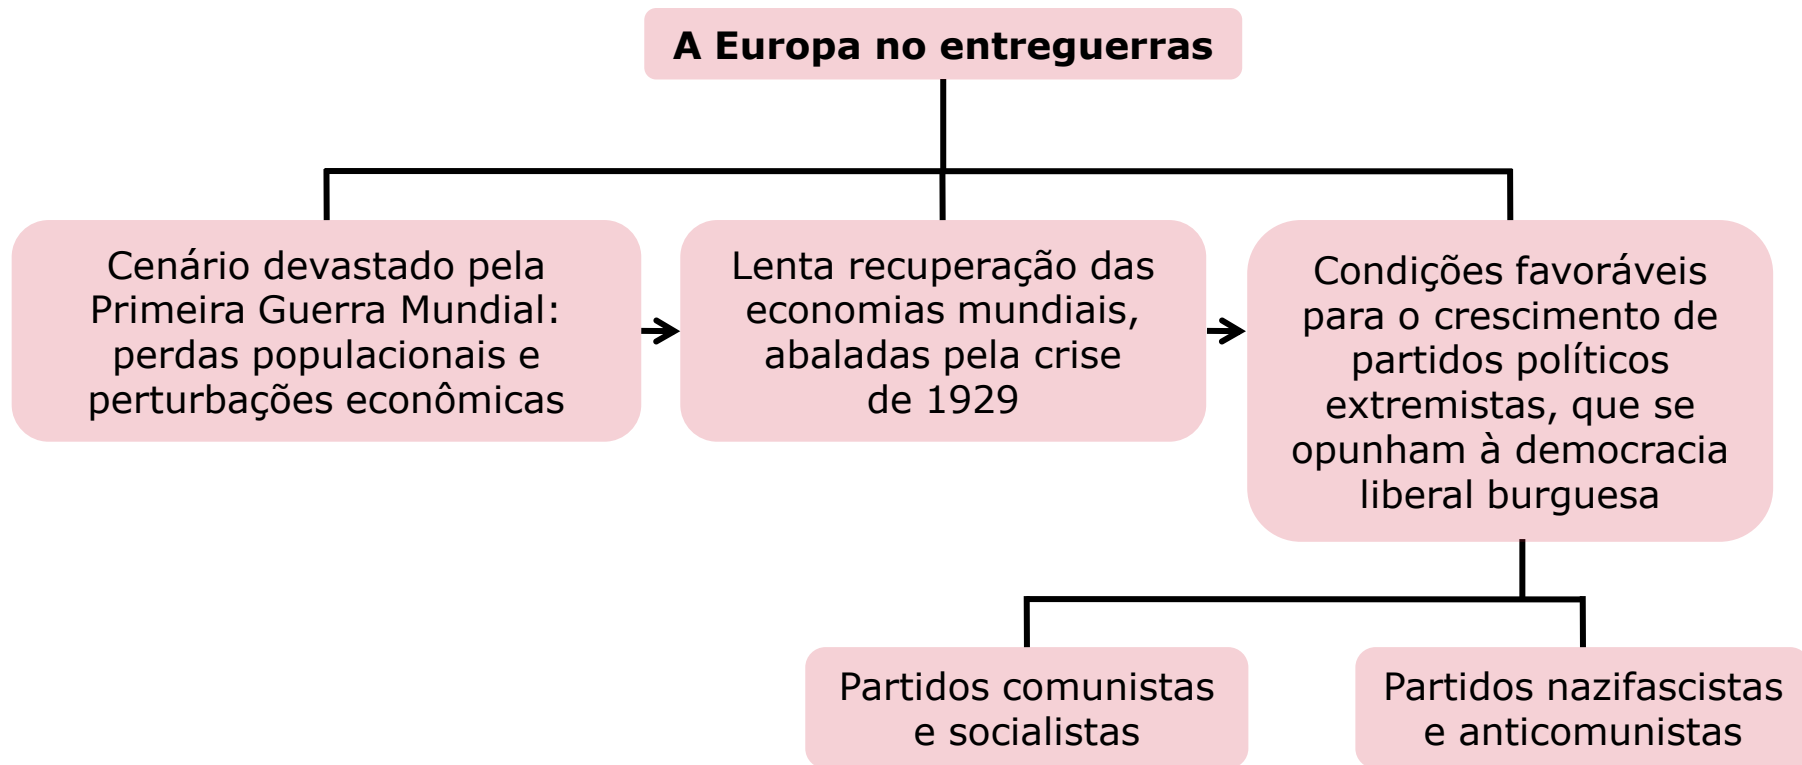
A Europa no entreguerras

Cenário devastado pela Primeira Guerra Mundial: perdas populacionais e perturbações econômicas

Lenta recuperação das economias mundiais, abaladas pela crise de 1929

Condições favoráveis para o crescimento de partidos políticos extremistas, que se opunham à democracia liberal burguesa

Partidos comunistas e socialistas

Partidos nazifascistas e anticomunistas